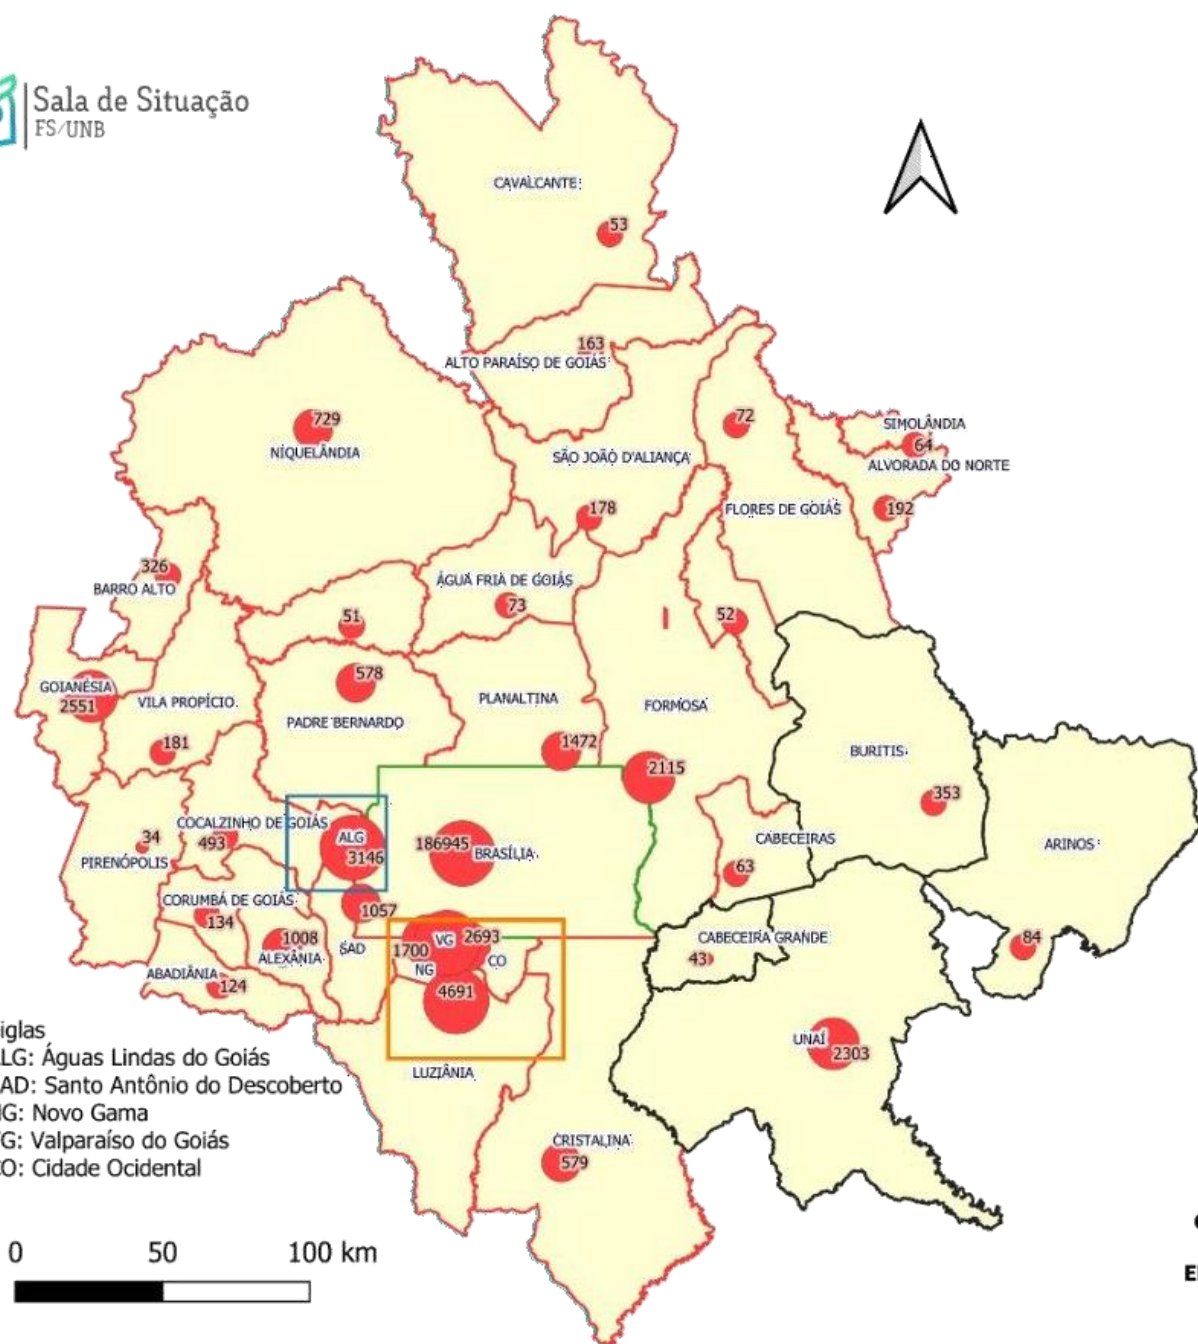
Sala de Situação
FS/UNB

CAVALCANTE
53
163
ALTO PARAÍSO DE GOIÁS
729
NIQUELÂNDIA
SÃO JOÃO D'ALIANÇA
72
SIMOLÂNDIA
64
ALVORADA DO NORTE
178
FLORES DE GOIÁS
192
326
BARRO ALTO
ÁGUA FRIA DE GOIÁS
73
51
52
578
GOIANÉSIA
2551
VILA PROPÍCIO
PADRE BERNARDO
PLANALTINA
FORMOSA
BURITIS
1472
181
2115
353
COCALZINHO DE GOIÁS
ALG
3146
186945
BRASÍLIA
CABECEIRAS
ARINOS
34
493
PIRENÓPOLIS
63
CORUMBÁ DE GOIÁS
1057
134
1008
ALEXÂNIA
SAD
1700
VG
2693
CABECEIRA GRANDE
84
NG
CO
43
ABADIÂNIA
124
4691
iglas
LG: Águas Lindas do Goiás
AD: Santo Antônio do Descoberto
G: Novo Gama
G: Valparaíso do Goiás
O: Cidade Ocidental
LUZIÂNIA
UNAÍ
2303
CRISTALINA
579
0
50
100 km
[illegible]
E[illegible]